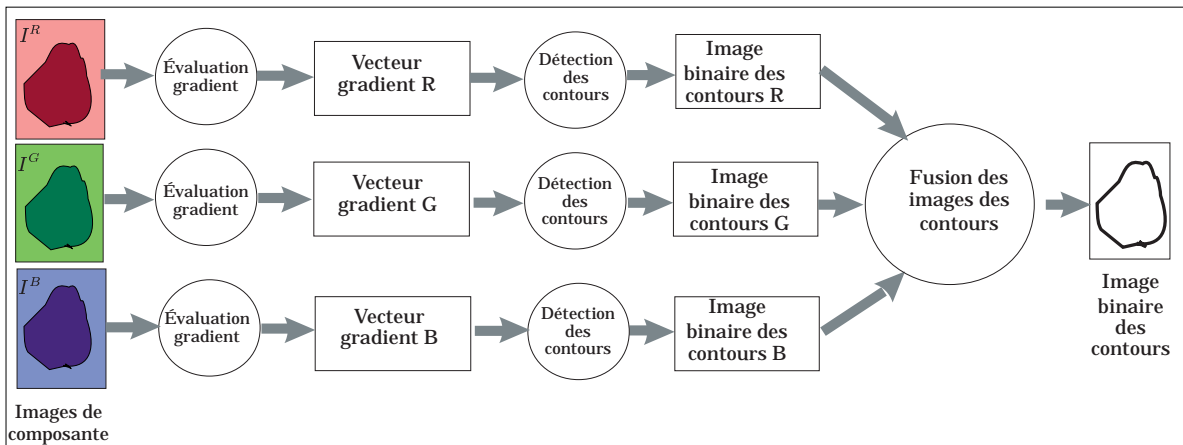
$I^R$

Évaluation gradient

Vecteur gradient R

Détection des contours

Image binaire des contours R

$I^G$

Évaluation gradient

Vecteur gradient G

Détection des contours

Image binaire des contours G

$I^B$

Évaluation gradient

Vecteur gradient B

Détection des contours

Image binaire des contours B

Fusion des images des contours

Image binaire des contours

Images de composante